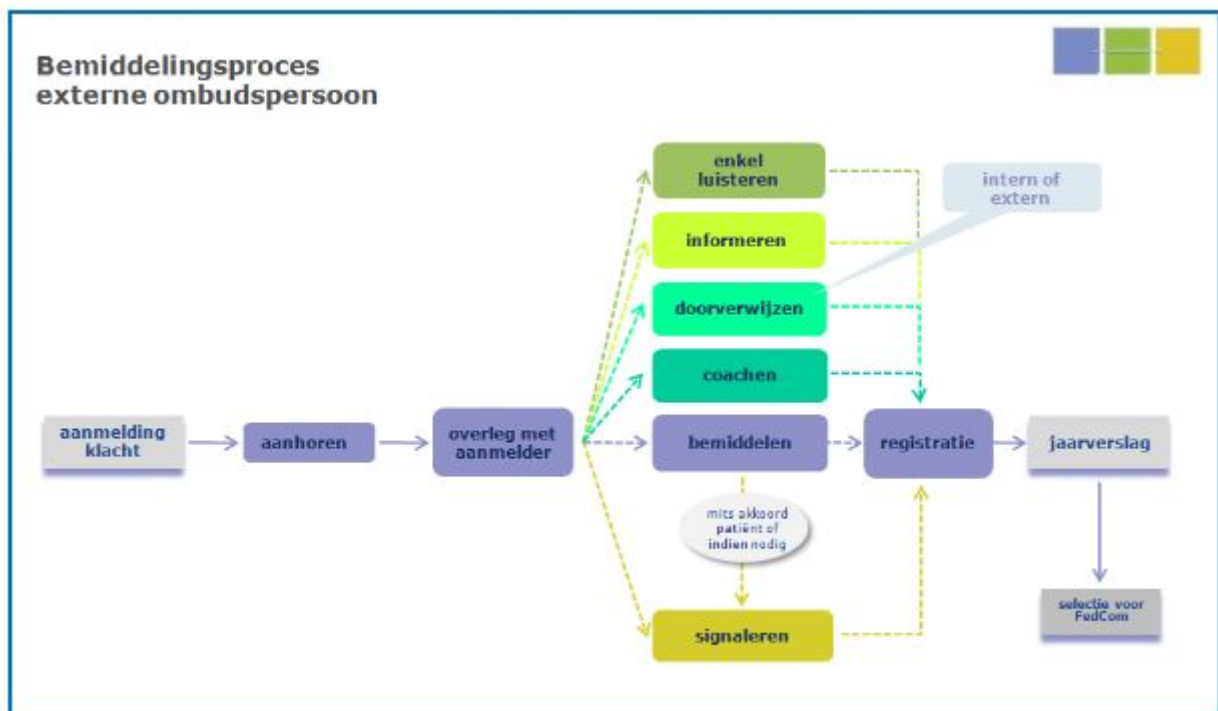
Bemiddelingsproces
externe ombudspersoon

enkel luisteren

informeren

intern of extern

doorverwijzen

coachen

aanmelding klacht

aanhoren

overleg met aanmelder

bemiddelen

registratie

jaarverslag

mits akkoord patiënt of indien nodig

selectie voor FedCom

signaleren